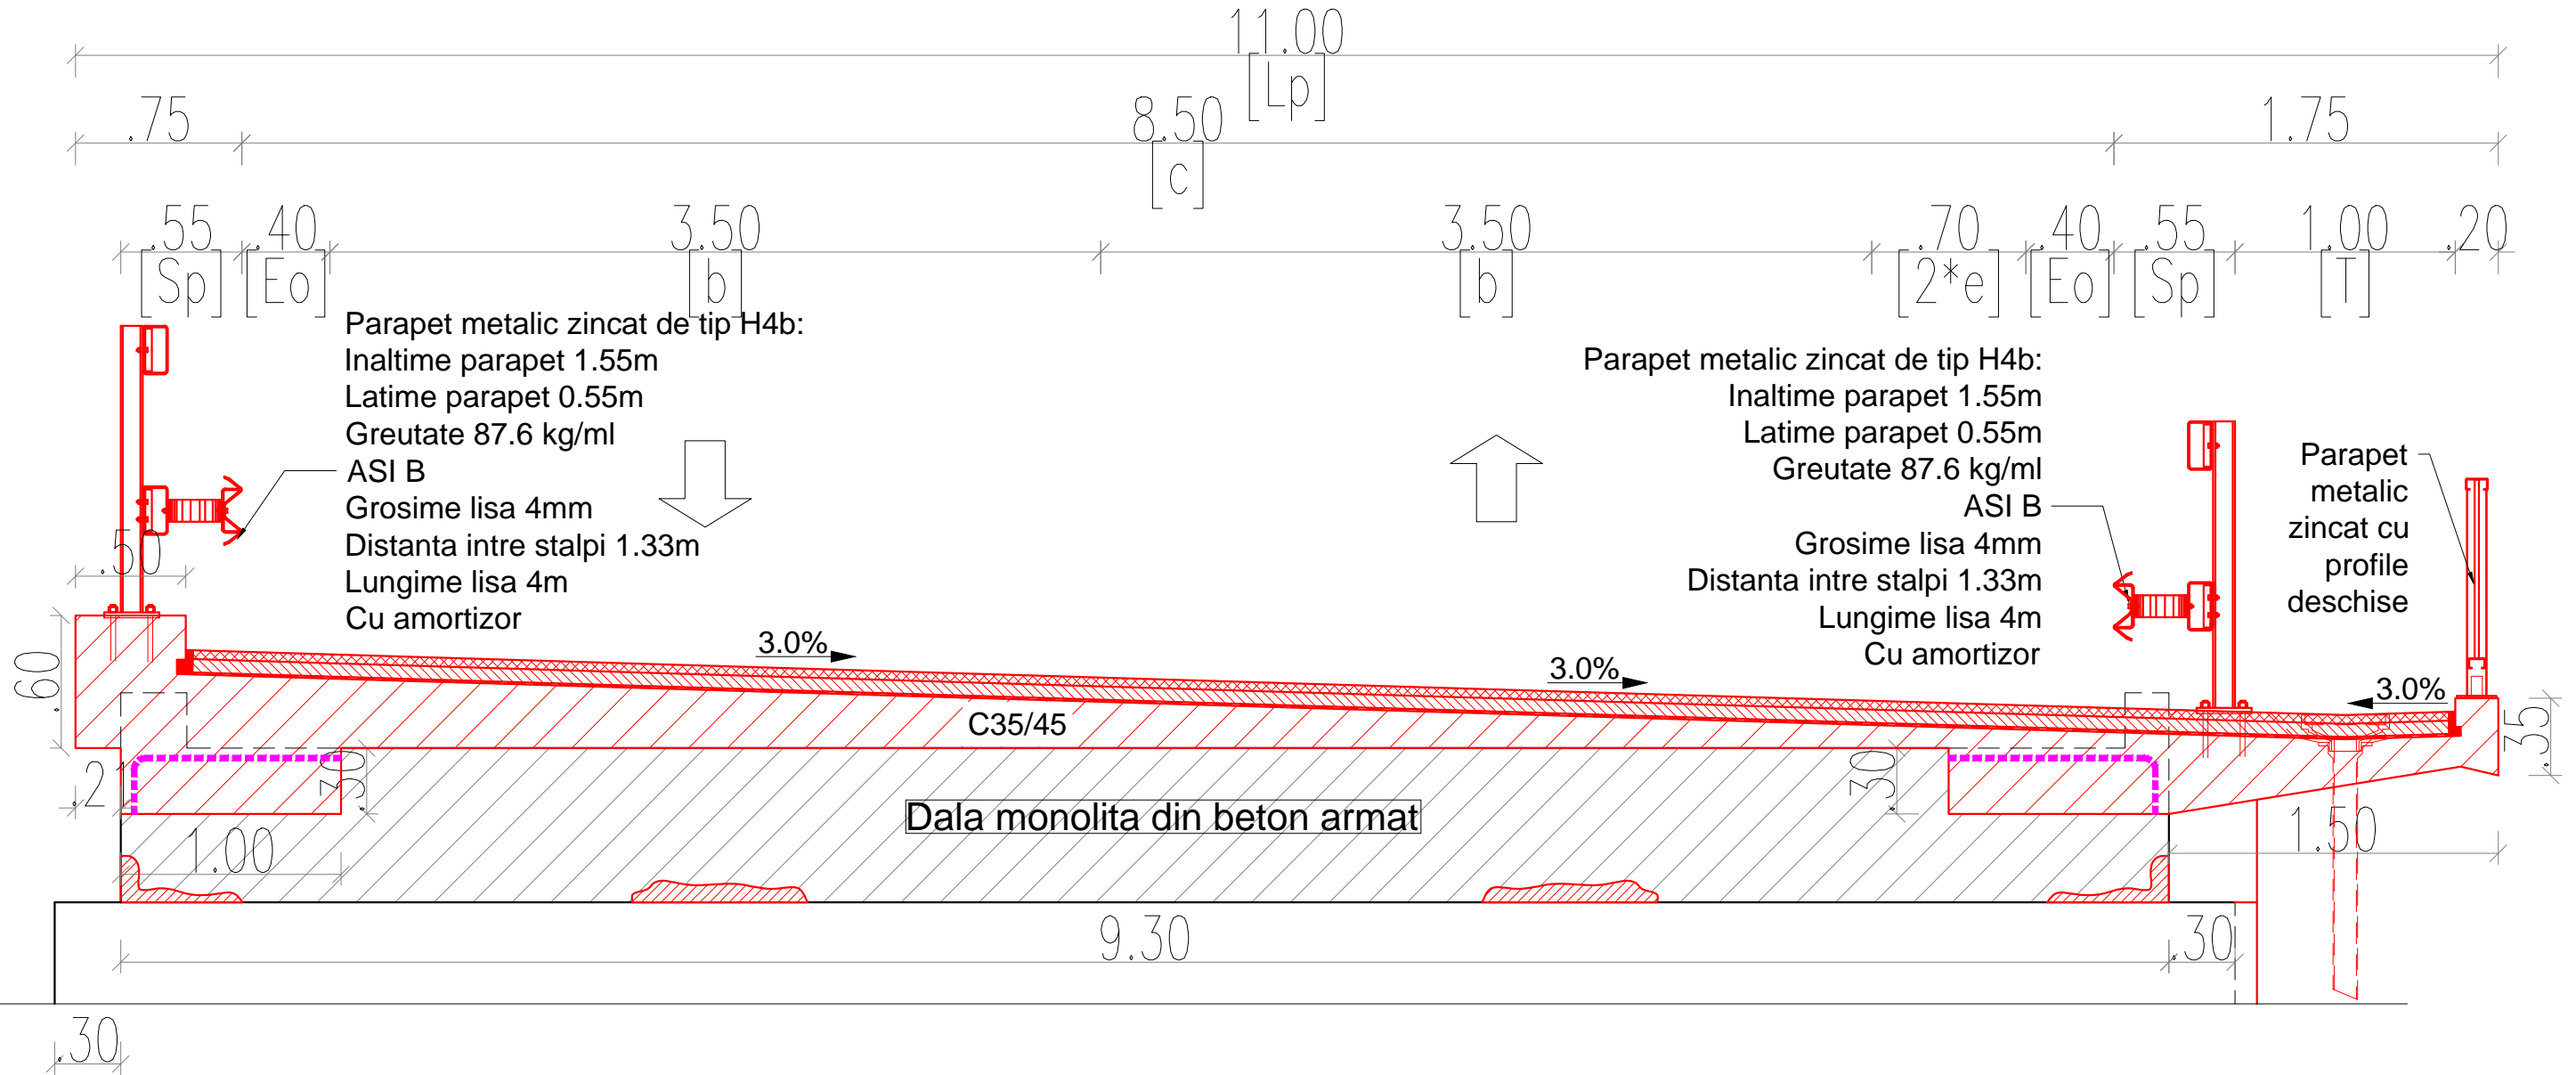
11.00
[Lp]
.75
8.50
[c]
1.75
.55
[Sp]
.40
[Eo]
3.50
[b]
3.50
[b]
.70
[2*e]
.40
[Eo]
.55
[Sp]
1.00
[T]
.20

Parapet metalic zincat de tip H4b:
Inaltime parapet 1.55m
Latime parapet 0.55m
Greutate 87.6 kg/ml
ASI B
Grosime lisa 4mm
Distanta intre stalpi 1.33m
Lungime lisa 4m
Cu amortizor

Parapet metalic zincat de tip H4b:
Inaltime parapet 1.55m
Latime parapet 0.55m
Greutate 87.6 kg/ml
ASI B
Grosime lisa 4mm
Distanta intre stalpi 1.33m
Lungime lisa 4m
Cu amortizor

Parapet metalic zincat cu profile deschise

.50
.60
3.0%
3.0%
3.0%
C35/45
.35
.21
.30
.30
Dala monolita din beton armat
1.00
1.50
9.30
.30
.30